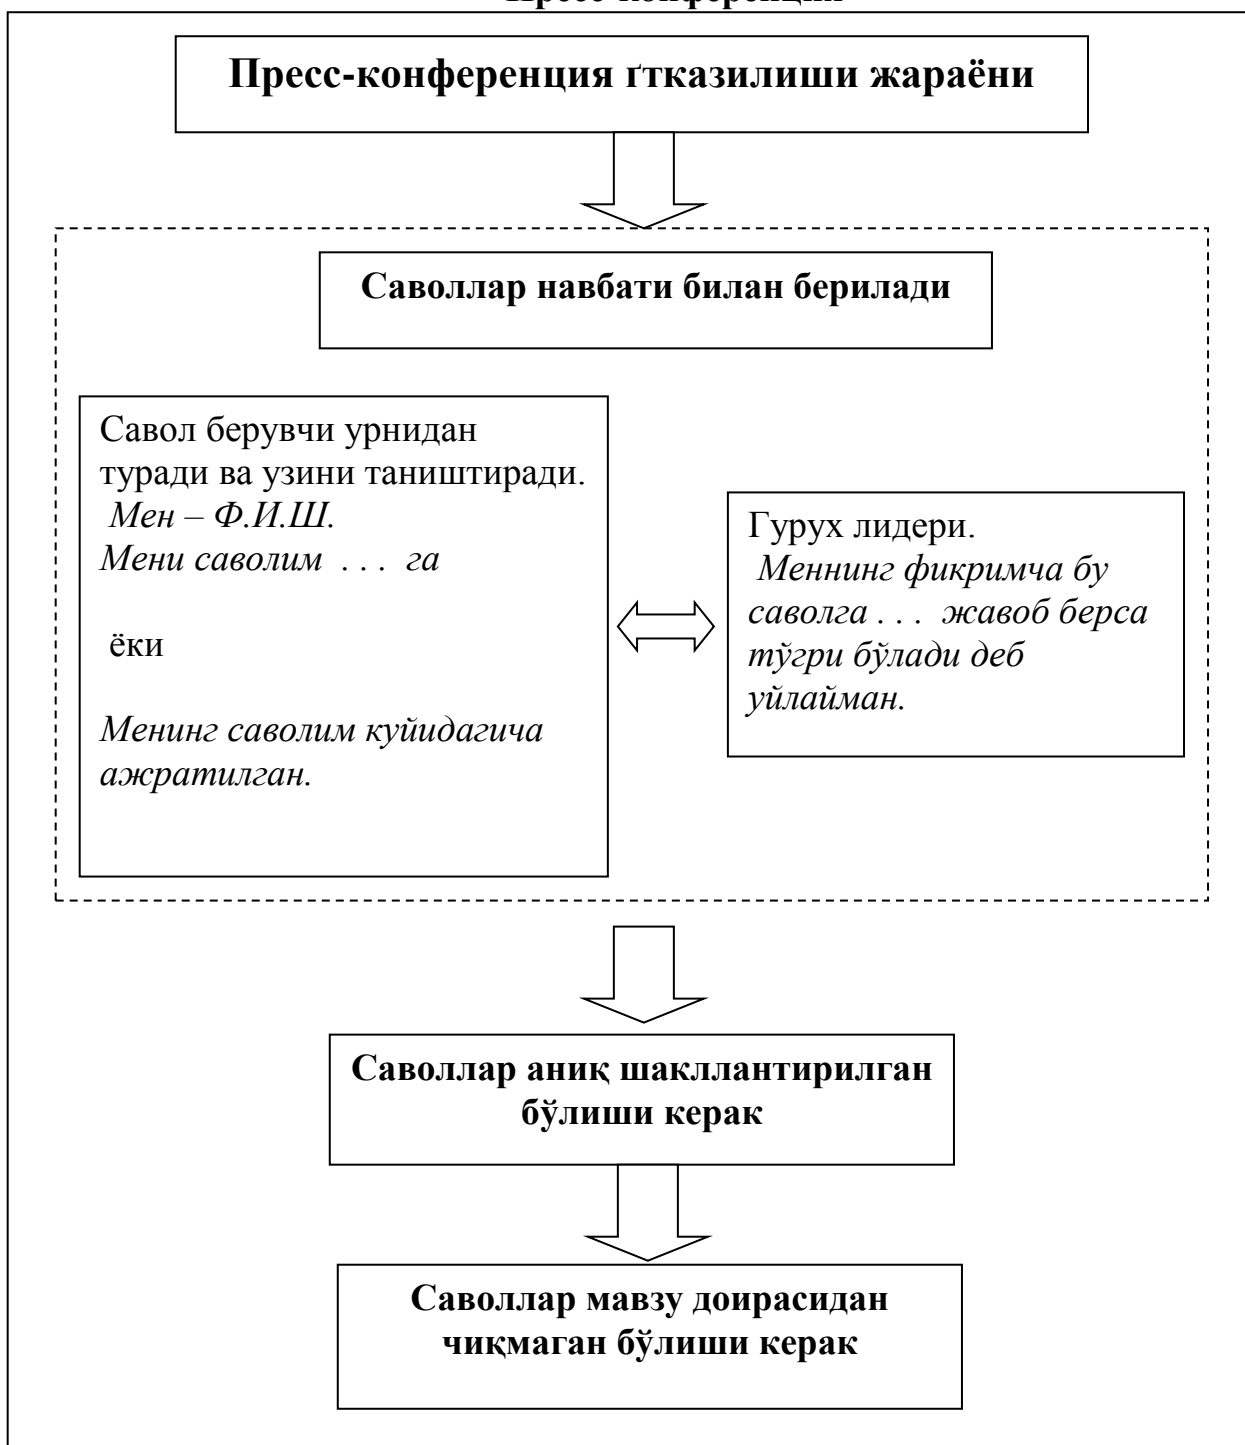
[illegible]

Пресс-конференция ґтказилиши жараёни

Саволлар навбати билан берилади

Савол берувчи урнидан туради ва узини таништиради.
*Мен – Ф.И.Ш.*
*Мени саволим . . . га*

ёки

*Менинг саволим куйидагича ажратилган.*

Гурух лидери.
*Меннинг фикримча бу саволга . . . жавоб берса тўгри бўлади деб уйлайман.*

Саволлар аниқ шакллантирилган бўлиши керак

Саволлар мавзу доирасидан чиқмаган бўлиши керак